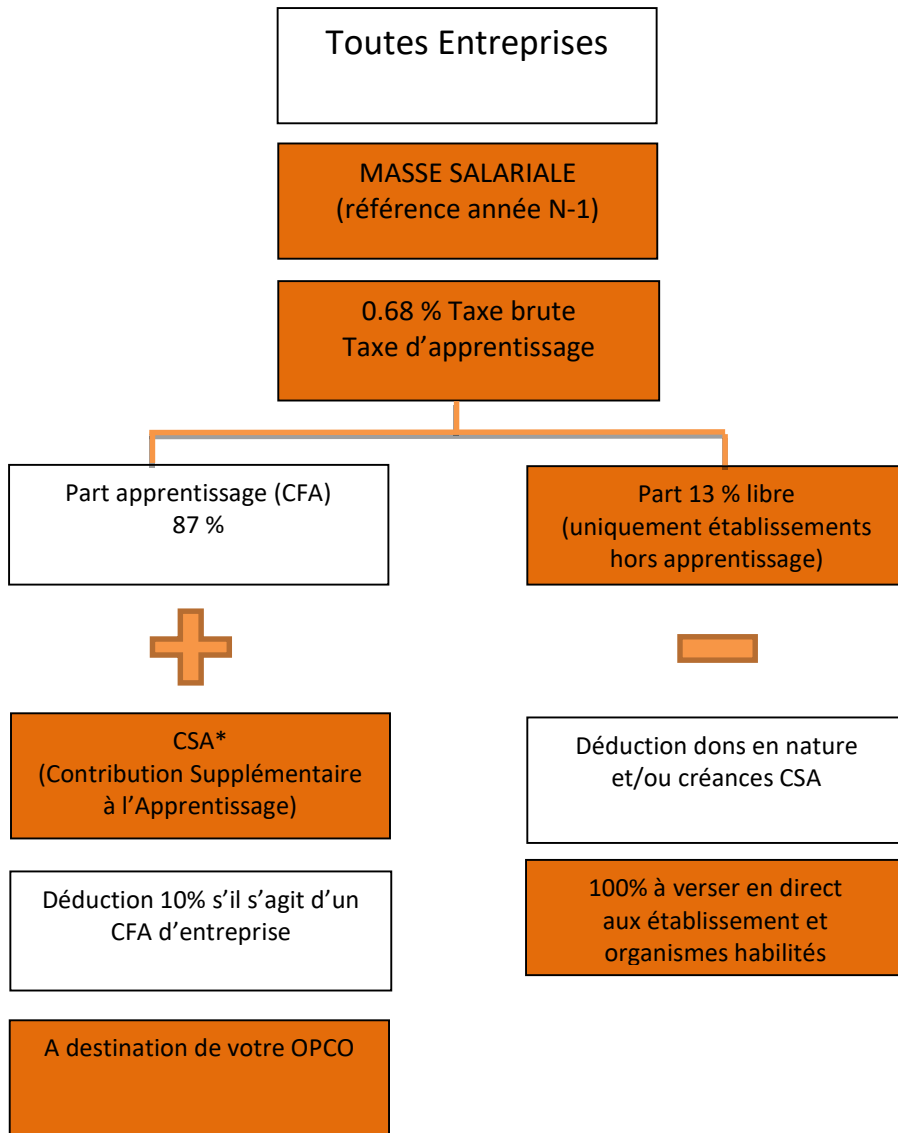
Toutes Entreprises

MASSE SALARIALE
(référence année N-1)

0.68 % Taxe brute
Taxe d'apprentissage

Part apprentissage (CFA)
87 %

CSA*
(Contribution Supplémentaire à l'Apprentissage)

Déduction 10% s'il s'agit d'un CFA d'entreprise

A destination de votre OPCO

Part 13 % libre
(uniquement établissements hors apprentissage)

Déduction dons en nature et/ou créances CSA

100% à verser en direct aux établissement et organismes habilités